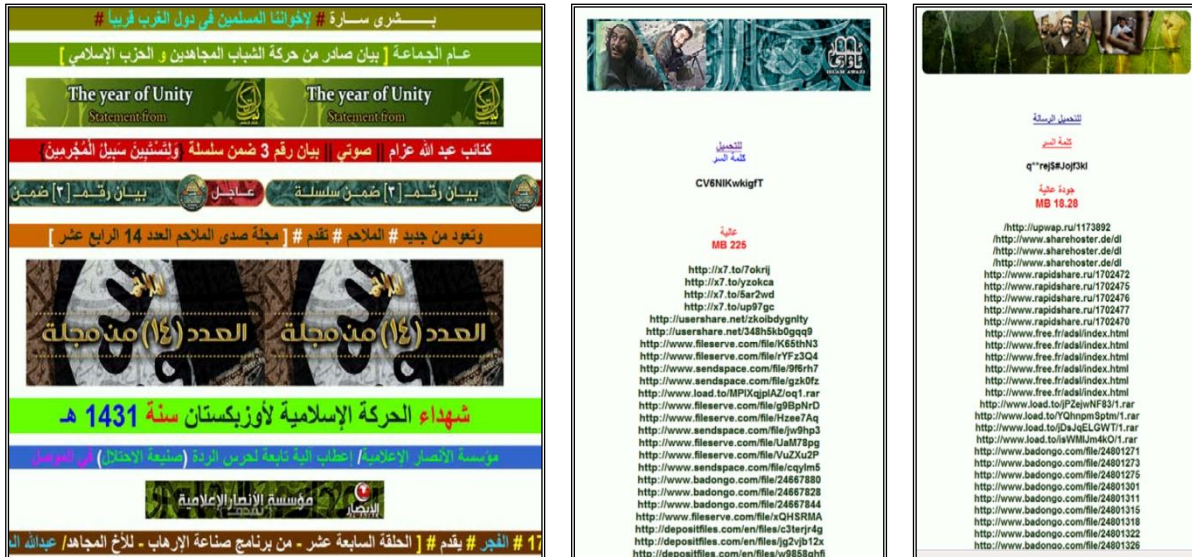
بـــشرى ســارة # لإخواننا المسلمين في دول الغرب قريبا #

عــام الجماعة [ بيان صادر من حركة الشباب المجاهدين و الحزب الإسلامي ]

The year of Unity
Statement from

The year of Unity
Statement from

كتائب عبد الله عزام || صوتي || بيان رقم 3 ضمن سلسلة "ولتستبين سبيل المجرمين"

بيان رقم [٣] ضمن سلسلة

عاجل

بيان رقم [٣] ضمن

وتعود من جديد # الملاحم # تقدم # [ مجلة صدى الملاحم العدد 14 الرابع عشر ]

العدد (١٤) من مجلة

العدد (١٤) من مجلة

شهداء الحركة الإسلامية لأوزبكستان سنة 1431 هـ

مؤسسة الأنصار الإعلامية/ إعطاب آلية تابعة لحرس الردة (صنيعة الاحتلال) في الموصل

مؤسسة الأنصار الإعلامية

الأنصار

17 # الفجر # يقدم # [ الحلقة السابعة عشر - من برنامج صناعة الإرهاب - للأخ المجاهد/ عبدالله ال

للتحميل
كلمة السر

CV6NIKwkigfT

عالية
MB 225

http://x7.to/7okrij
http://x7.to/yzokca
http://x7.to/5ar2wd
http://x7.to/up97gc
http://usershare.net/zkoibdygnlty
http://usershare.net/348h5kb0gqq9
http://www.fileserve.com/file/K65thN3
http://www.fileserve.com/file/rYFz3Q4
http://www.sendspace.com/file/9f6rh7
http://www.sendspace.com/file/gzk0fz
http://www.load.to/MPIXqjplAZ/oq1.rar
http://www.fileserve.com/file/g9BpNrD
http://www.fileserve.com/file/Hzee7Aq
http://www.sendspace.com/file/jw9hp3
http://www.fileserve.com/file/UaM78pg
http://www.fileserve.com/file/VuZXu2P
http://www.sendspace.com/file/cqylm5
http://www.badongo.com/file/24667880
http://www.badongo.com/file/24667828
http://www.badongo.com/file/24667844
http://www.fileserve.com/file/xQHSRMA
http://depositfiles.com/en/files/c3terjr4g
http://depositfiles.com/en/files/jg2vjb12x
http://depositfiles.com/en/files/w9858ghfi

للتحميل الرسالة

كلمة السر

q**rej$#Jojf3kl

جودة عالية
MB 18.28

/http://upwap.ru/1173892
/http://www.sharehoster.de/dl
/http://www.sharehoster.de/dl
/http://www.sharehoster.de/dl
http://www.rapidshare.ru/1702472
http://www.rapidshare.ru/1702475
http://www.rapidshare.ru/1702476
http://www.rapidshare.ru/1702477
http://www.rapidshare.ru/1702470
http://www.free.fr/adsl/index.html
http://www.free.fr/adsl/index.html
http://www.free.fr/adsl/index.html
http://www.free.fr/adsl/index.html
http://www.free.fr/adsl/index.html
http://www.load.to/jPZejwNF83/1.rar
http://www.load.to/YQhnpmSptm/1.rar
http://www.load.to/jDsJqELGWT/1.rar
http://www.load.to/isWMIJm4kO/1.rar
http://www.badongo.com/file/24801271
http://www.badongo.com/file/24801273
http://www.badongo.com/file/24801275
http://www.badongo.com/file/24801301
http://www.badongo.com/file/24801311
http://www.badongo.com/file/24801315
http://www.badongo.com/file/24801318
http://www.badongo.com/file/24801322
http://www.badongo.com/file/24801326